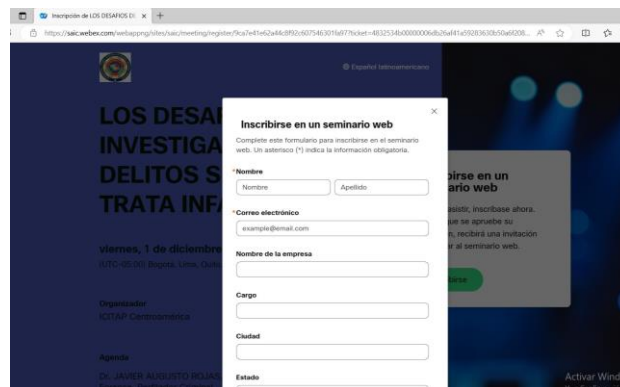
Inscripción de LOS DESAFIOS DE ×  +

https://saic.webex.com/webappng/sites/saic/meeting/register/9ca7e41e62a44c8f92c607546301fa97?ticket=4832534b00000006db26af41a59283630b50a6f208...

Español latinoamericano

LOS DESAF
INVESTIGA
DELITOS S
TRATA INFA

viernes, 1 de diciembre
(UTC-05:00) Bogotá, Lima, Quito

Organizador
IOTAP Centroamérica

Agenda
Dr. JAIMER AUGUSTO ROJAS

ibirse en un
ario web

asistir, inscríbase ahora.
que se apruebe su
n, recibirá una invitación
r al seminario web.

íbase

×

Inscribirse en un seminario web

Complete este formulario para inscribirse en el seminario web. Un asterisco (*) indica la información obligatoria.

*Nombre
Nombre
Apellido

*Correo electrónico
example@email.com

Nombre de la empresa

Cargo

Ciudad

Estado

Activar Wind